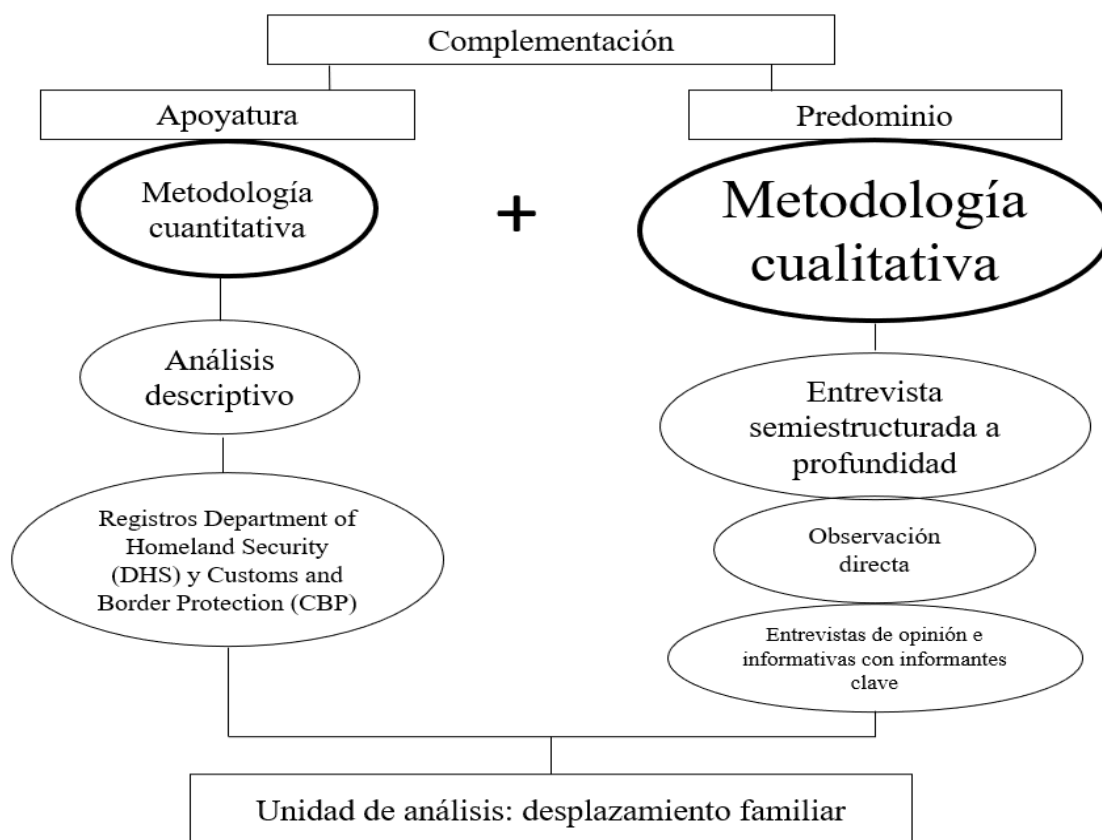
Complementación

Apoyatura

Predominio

Metodología cuantitativa

+

Metodología cualitativa

Análisis descriptivo

Entrevista semiestructurada a profundidad

Registros Department of Homeland Security (DHS) y Customs and Border Protection (CBP)

Observación directa

Entrevistas de opinión e informativas con informantes clave

Unidad de análisis: desplazamiento familiar